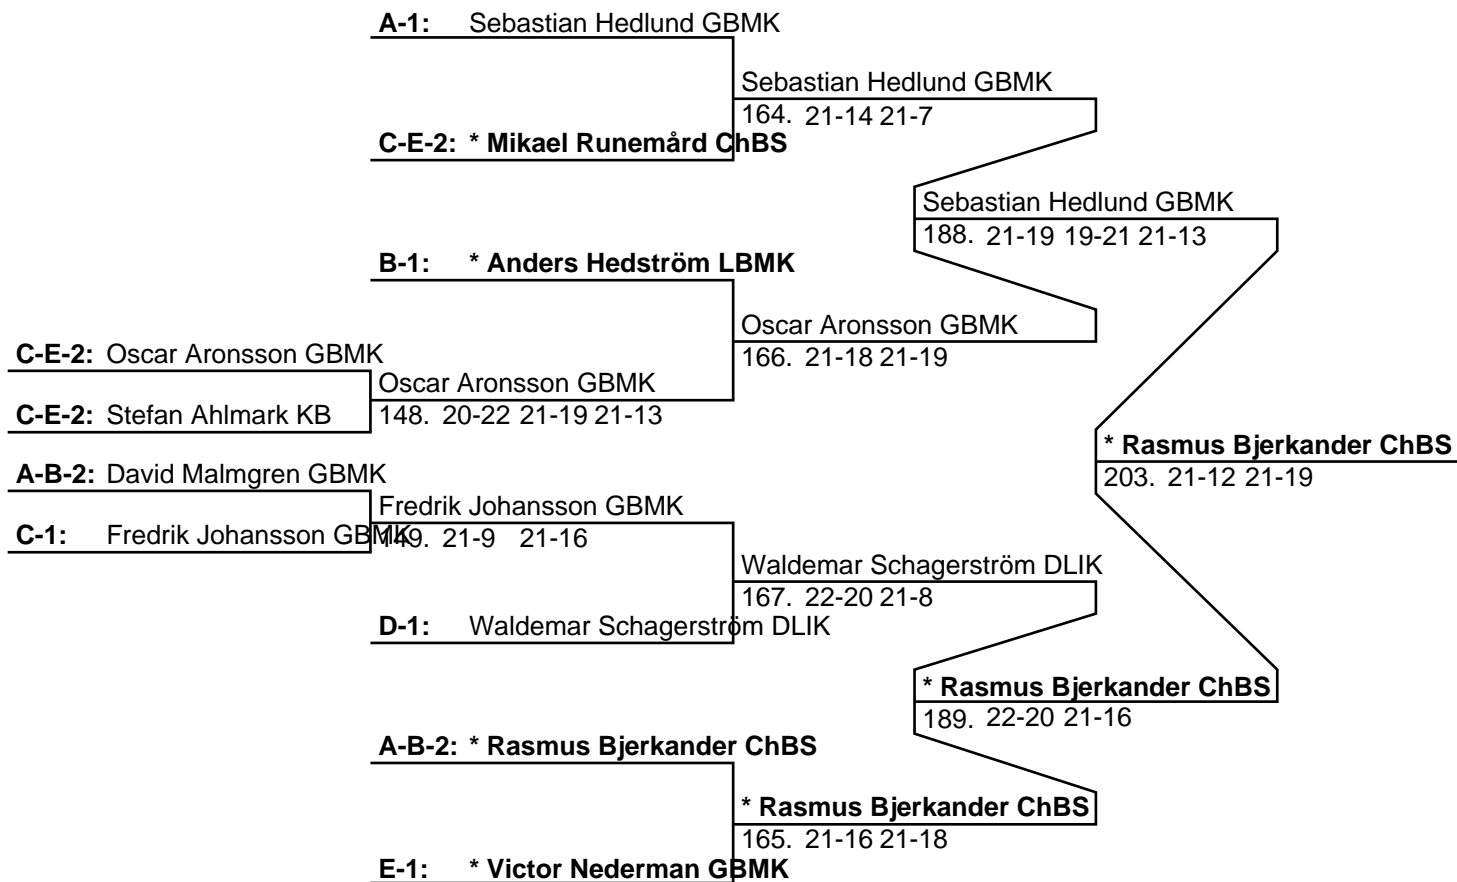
A-1: Sebastian Hedlund GBMK

Sebastian Hedlund GBMK
164. 21-14 21-7

C-E-2: * Mikael Runemård ChBS

Sebastian Hedlund GBMK
188. 21-19 19-21 21-13

B-1: * Anders Hedström LBMK

Oscar Aronsson GBMK
166. 21-18 21-19

C-E-2: Oscar Aronsson GBMK

Oscar Aronsson GBMK
148. 20-22 21-19 21-13

C-E-2: Stefan Ahlmark KB

* Rasmus Bjerkander ChBS
203. 21-12 21-19

A-B-2: David Malmgren GBMK

Fredrik Johansson GBMK
149. 21-9 21-16

C-1: Fredrik Johansson GBMK

Waldemar Schagerström DLIK
167. 22-20 21-8

D-1: Waldemar Schagerström DLIK

* Rasmus Bjerkander ChBS
189. 22-20 21-16

A-B-2: * Rasmus Bjerkander ChBS

* Rasmus Bjerkander ChBS
165. 21-16 21-18

E-1: * Victor Nederman GBMK